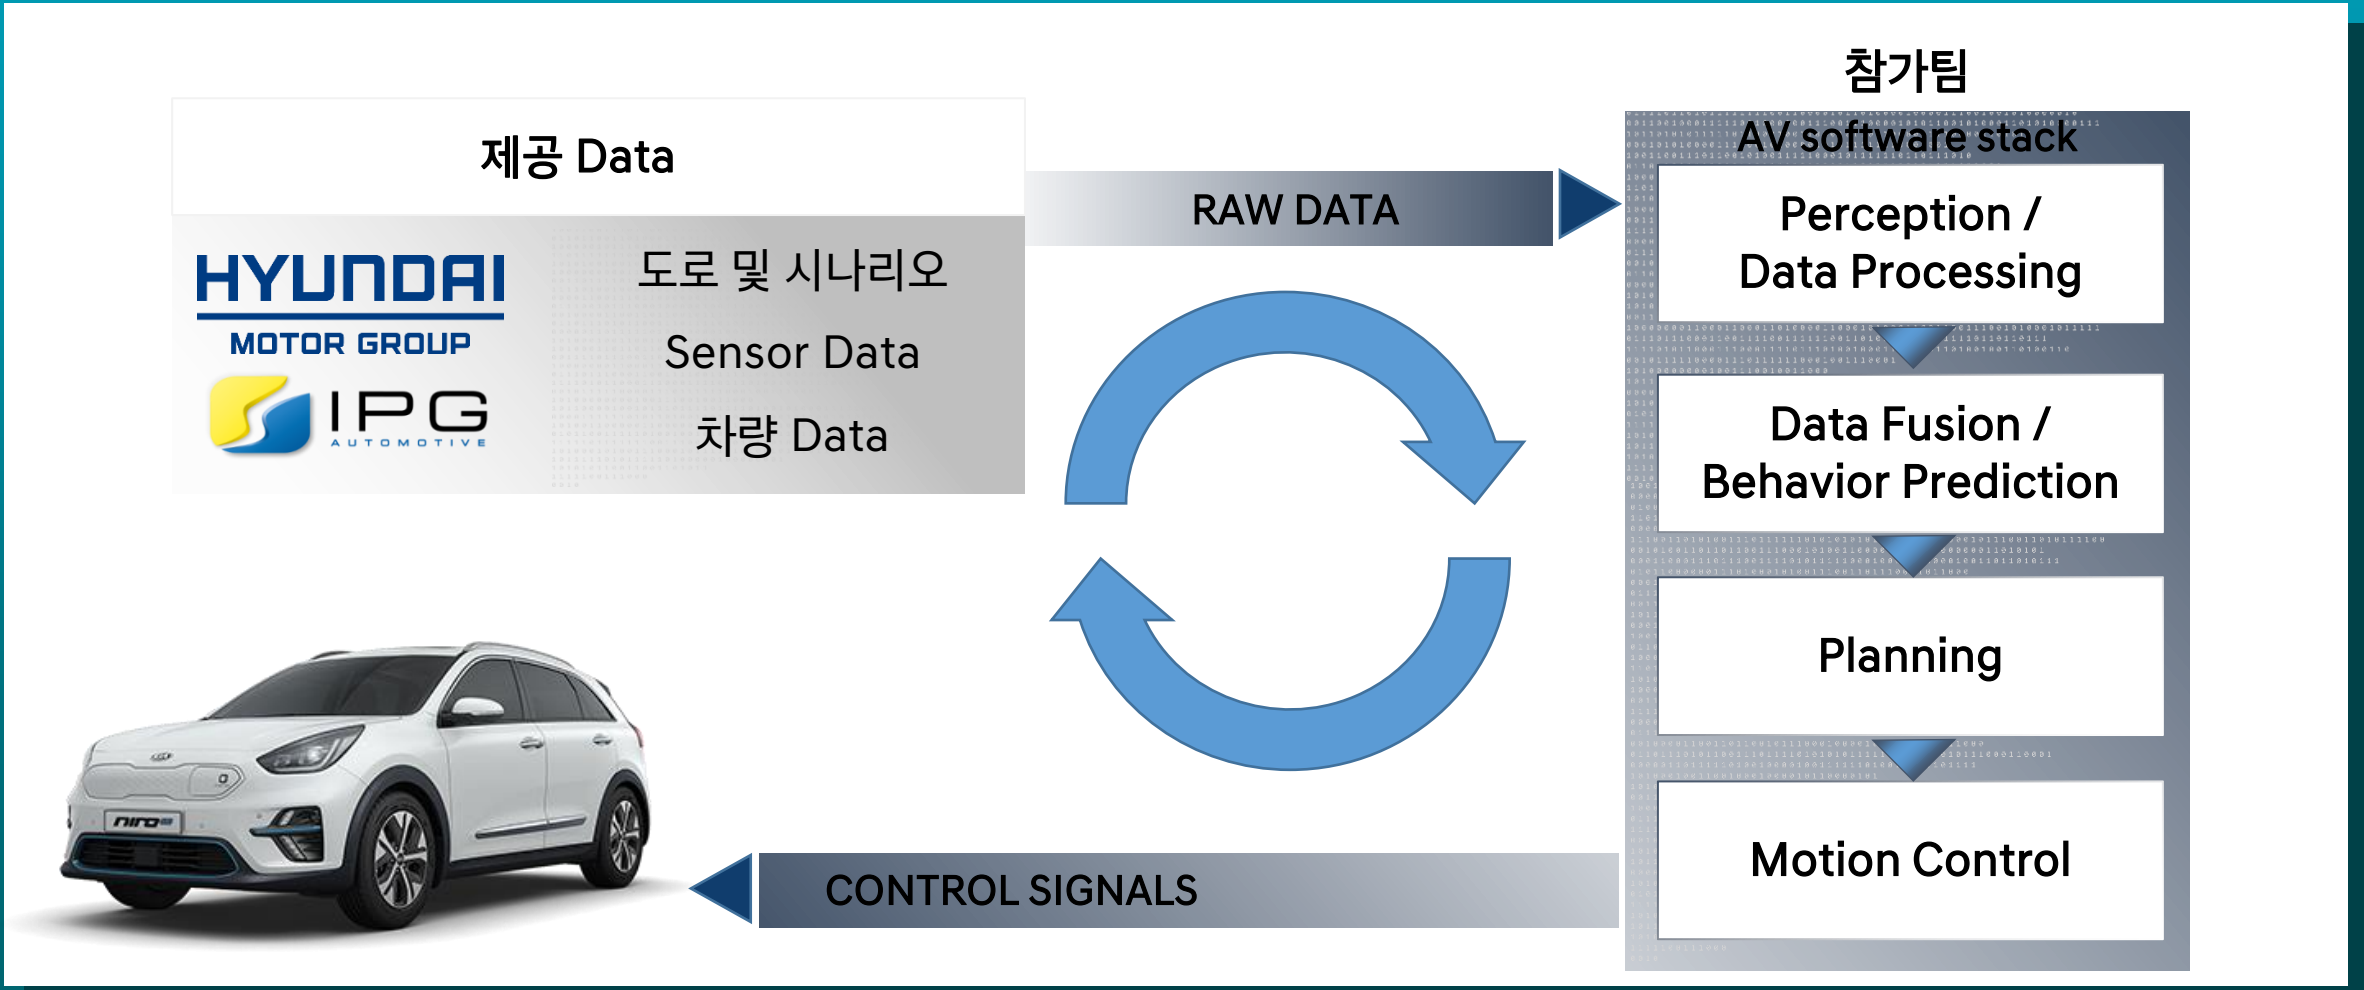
제공 Data

HYUNDAI
MOTOR GROUP

IPG
AUTOMOTIVE

도로 및 시나리오

Sensor Data

차량 Data

RAW DATA

참가팀

AV software stack

Perception /
Data Processing

Data Fusion /
Behavior Prediction

Planning

Motion Control

CONTROL SIGNALS

niro